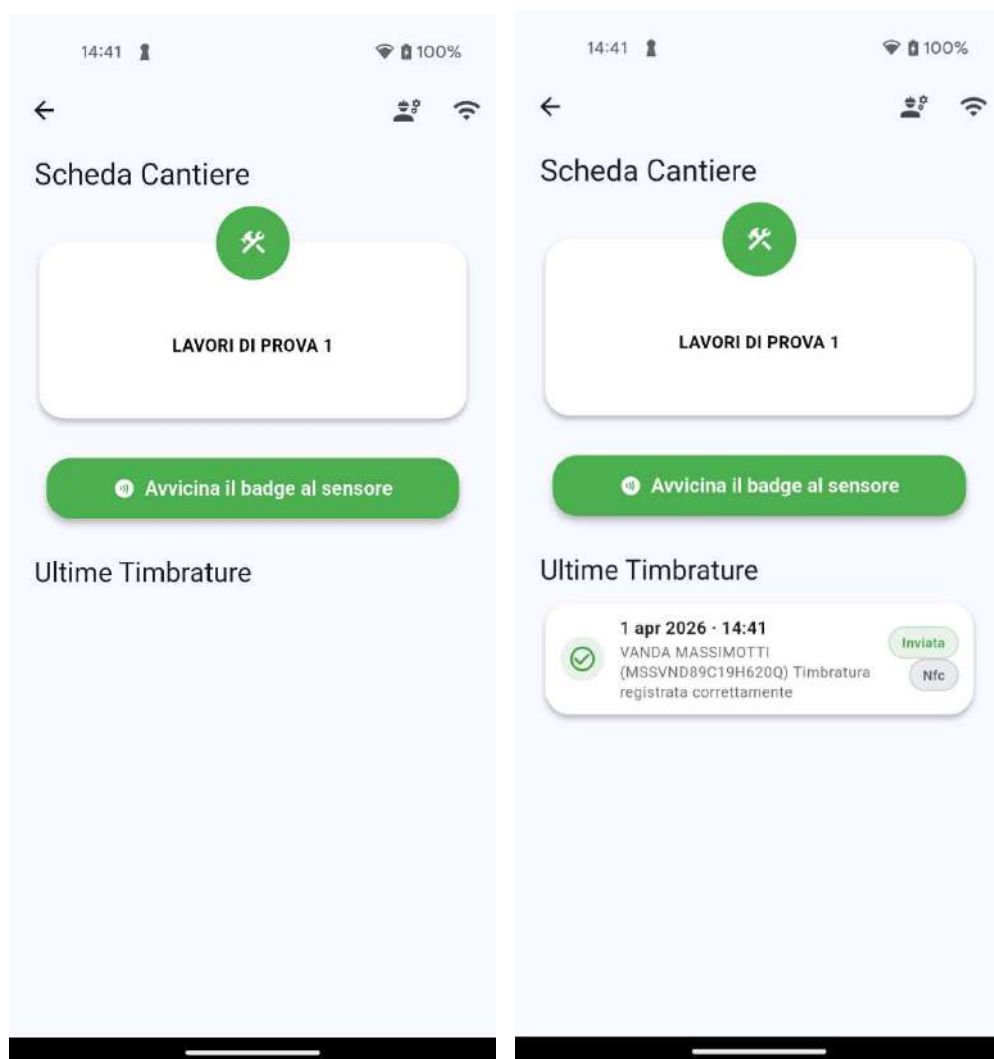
14:41

100%

Scheda Cantiere

LAVORI DI PROVA 1

Avvicina il badge al sensore

Ultime Timbrature

14:41

100%

Scheda Cantiere

LAVORI DI PROVA 1

Avvicina il badge al sensore

Ultime Timbrature

1 apr 2026 · 14:41
VANDA MASSIMOTTI (MSSVND89C19H620Q) Timbratura registrata correttamente

Inviata

Nfc